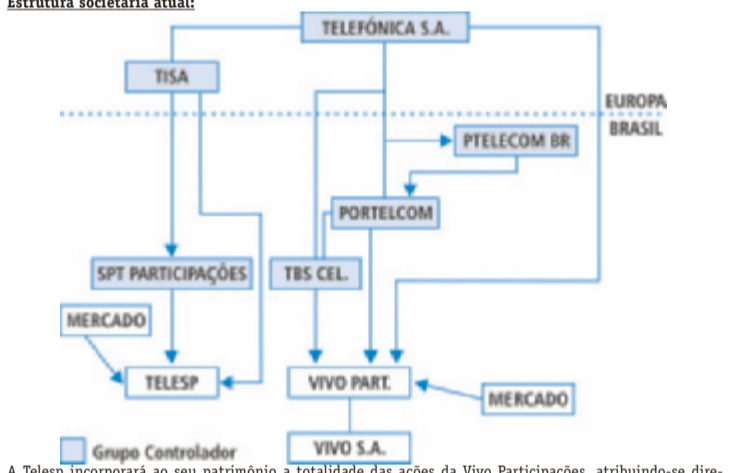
Estrutura societária atual:

TELEFÓNICA S.A.

TISA

EUROPA

BRASIL

PTELECOM BR

PORTELCOM

SPT PARTICIPAÇÕES

TBS CEL.

MERCADO

TELESP

VIVO PART.

MERCADO

Grupo Controlador

VIVO S.A.

A Telesp incorporará ao seu patrimônio a totalidade das ações da Vivo Participações, atribuindo-se dire-